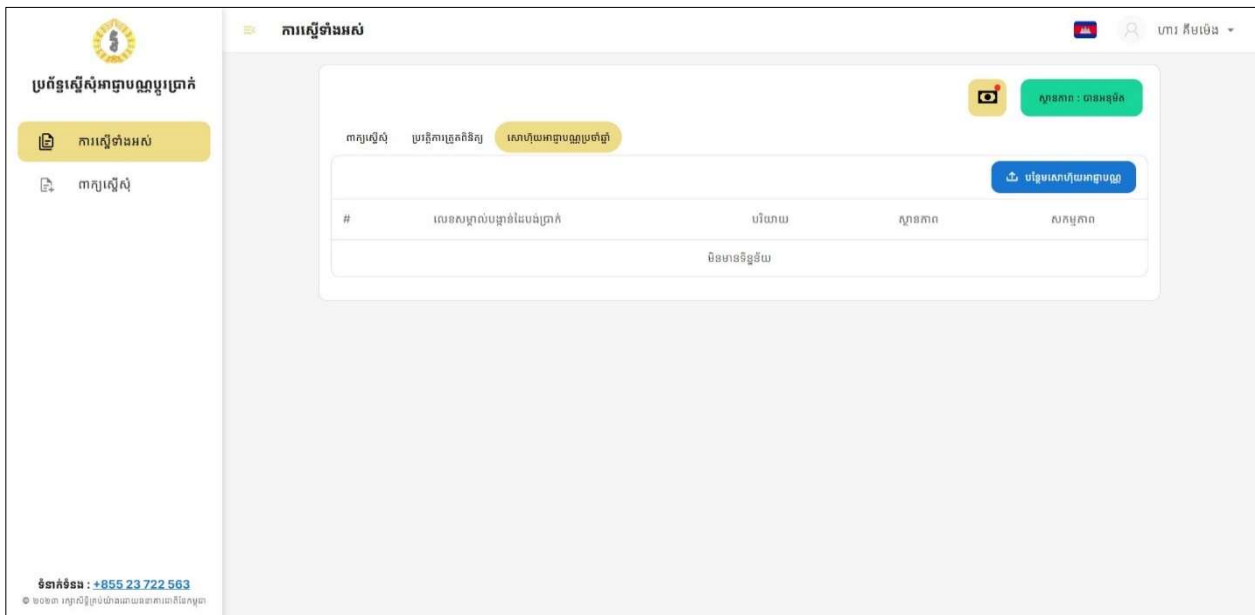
ប្រព័ន្ធស្នើសុំអាជ្ញាបណ្ណប្តូរប្រាក់

ការស្នើទាំងអស់

ពាក្យស្នើសុំ

ទំនាក់ទំនង : +855 23 722 563
© ២០២៣ រក្សាសិទ្ធិគ្រប់យ៉ាងដោយធនាគារជាតិនៃកម្ពុជា

ការស្នើទាំងអស់

ហាវ គឹមហេង

ស្ថានភាព : បានអនុម័ត

ពាក្យស្នើសុំ | ប្រវត្តិការត្រួតពិនិត្យ | សោហ៊ុយអាជ្ញាបណ្ណប្រចាំឆ្នាំ

បន្ថែមសោហ៊ុយអាជ្ញាបណ្ណ

| # | លេខសម្គាល់បង្កាន់ដៃបង់ប្រាក់ | បរិយាយ | ស្ថានភាព | សកម្មភាព |
|---|---|---|---|---|
| មិនមានទិន្នន័យ | | | | |